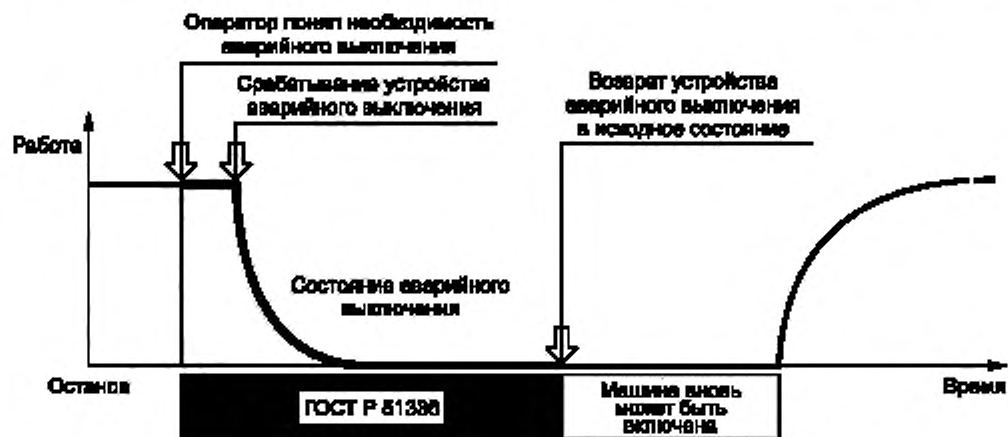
Оператор понял необходимость аварийного выключения

Срабатывание устройства аварийного выключения

Возврат устройства аварийного выключения в исходное состояние

Работа

Состояние аварийного выключения

Останов

ГОСТ Р 51336

Машина вновь может быть включена

Время